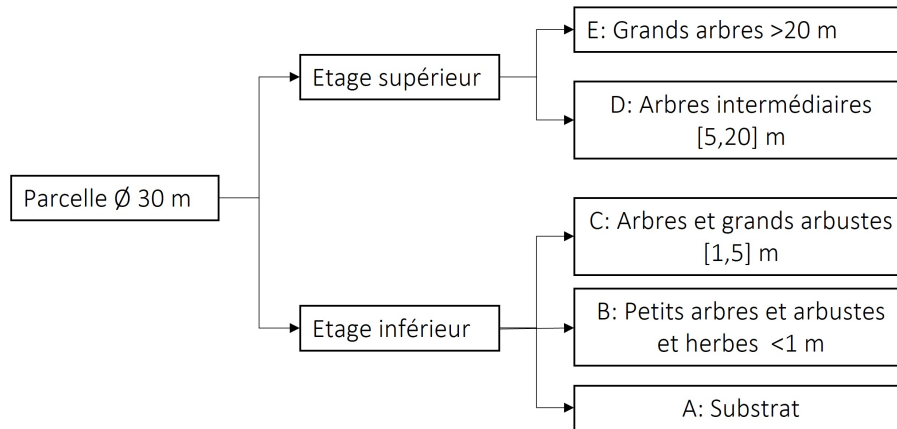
Parcelle Ø 30 m

Etage supérieur

E: Grands arbres >20 m

D: Arbres intermédiaires [5,20] m

Etage inférieur

C: Arbres et grands arbustes [1,5] m

B: Petits arbres et arbustes et herbes <1 m

A: Substrat